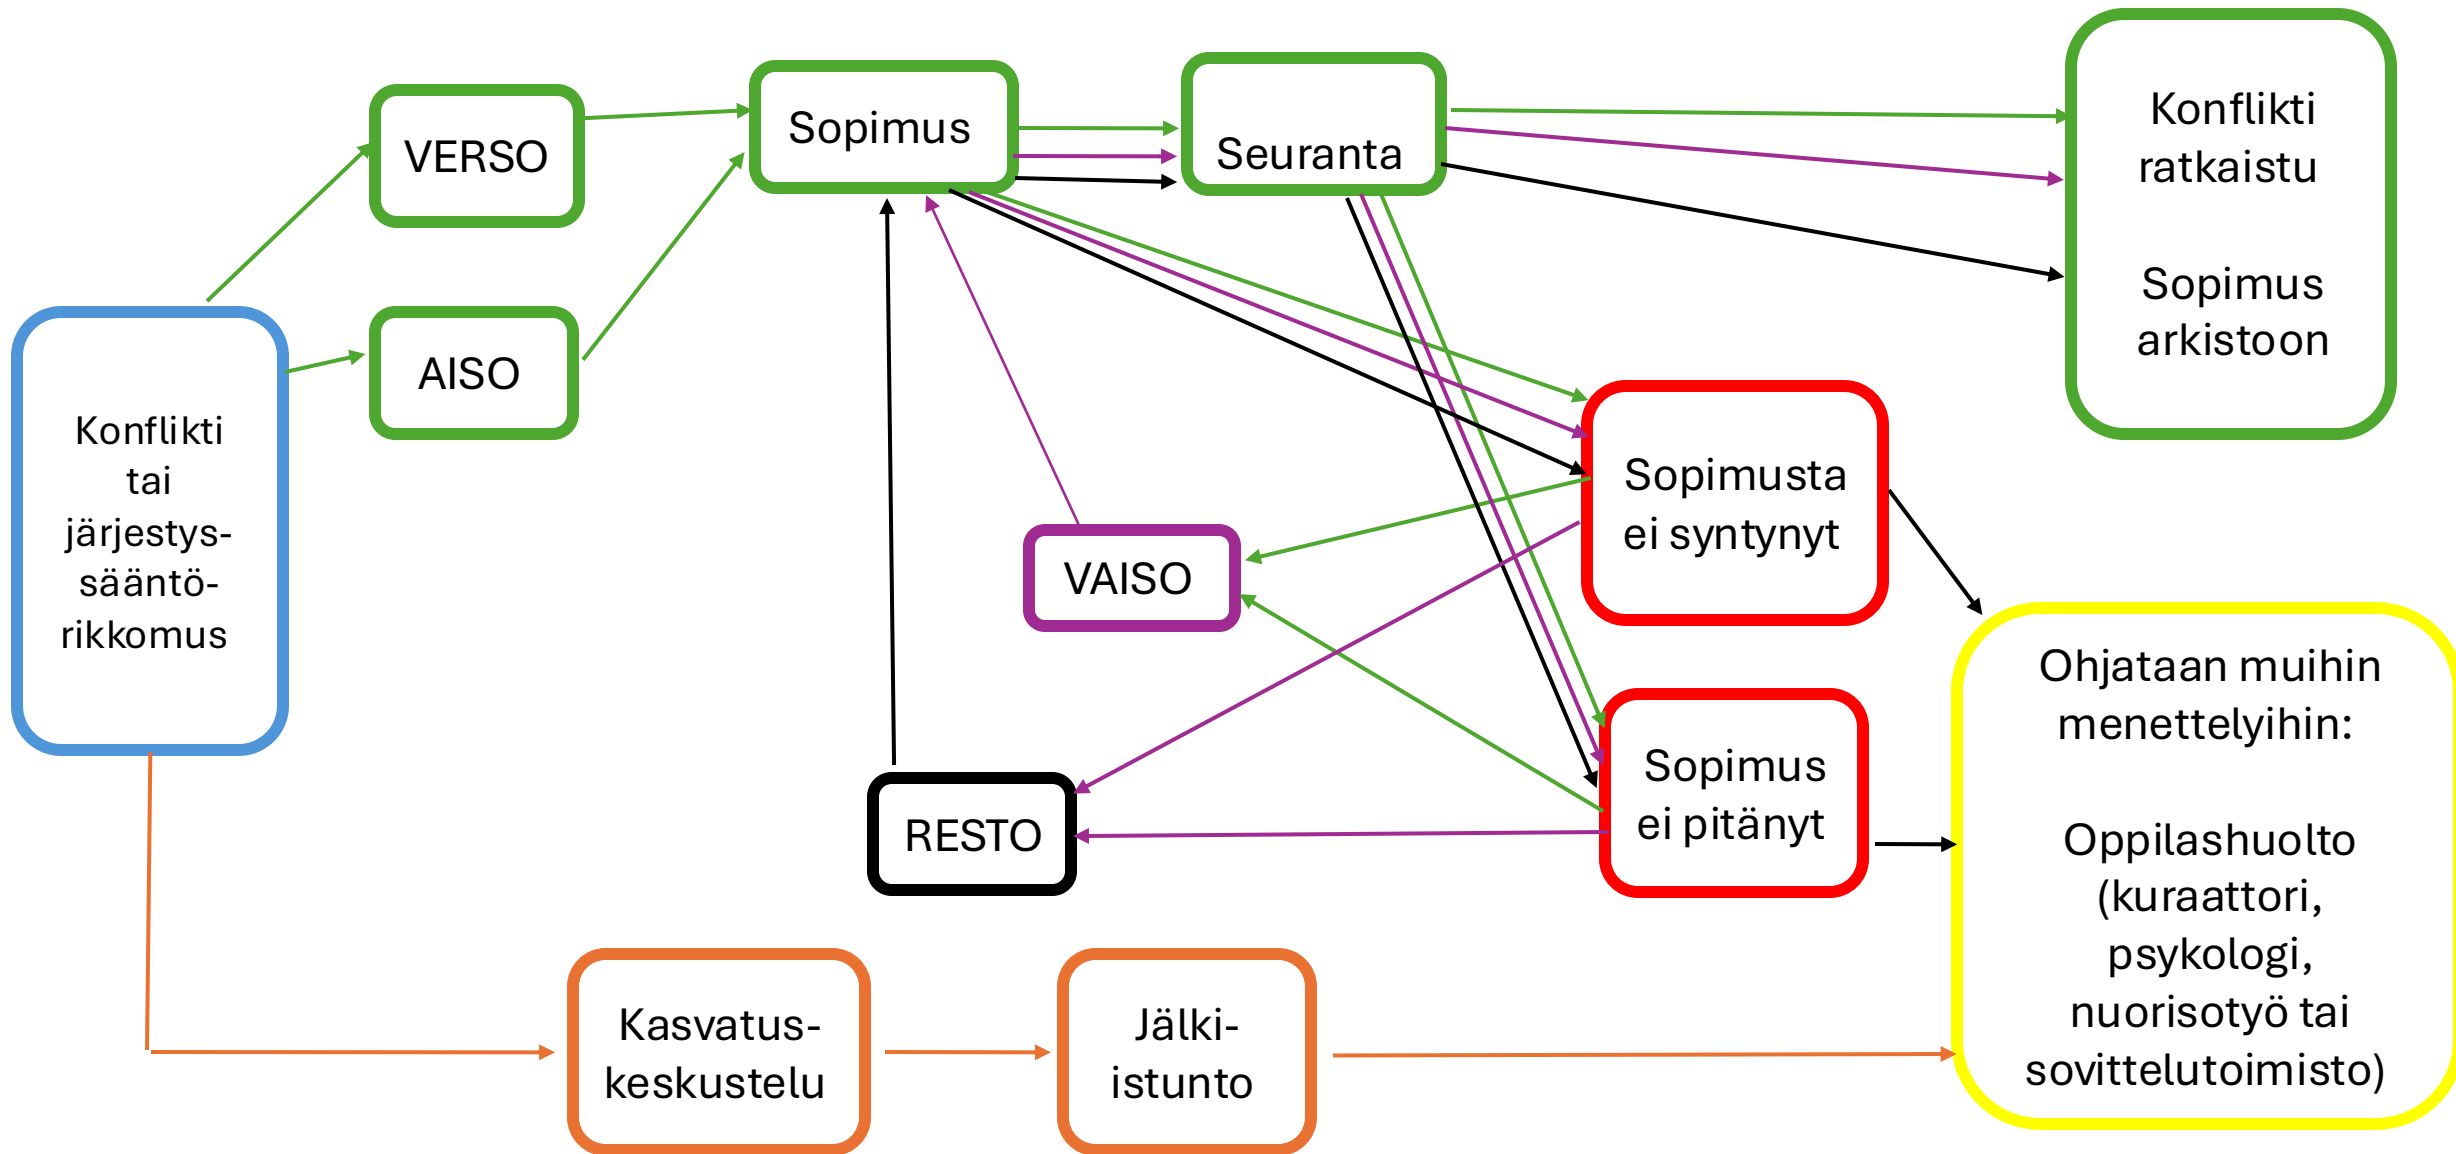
Konflikti tai järjestyssääntörikkomus

VERSO

AISO

Sopimus

Seuranta

Konflikti ratkaistu

Sopimus arkistoon

Sopimusta ei syntynyt

VAISO

Sopimus ei pitänyt

RESTO

Ohjataan muihin menettelyihin:

Oppilashuolto (kuraattori, psykologi, nuorisotyö tai sovittelutoimisto)

Kasvatuskeskustelu

Jälkiistunto